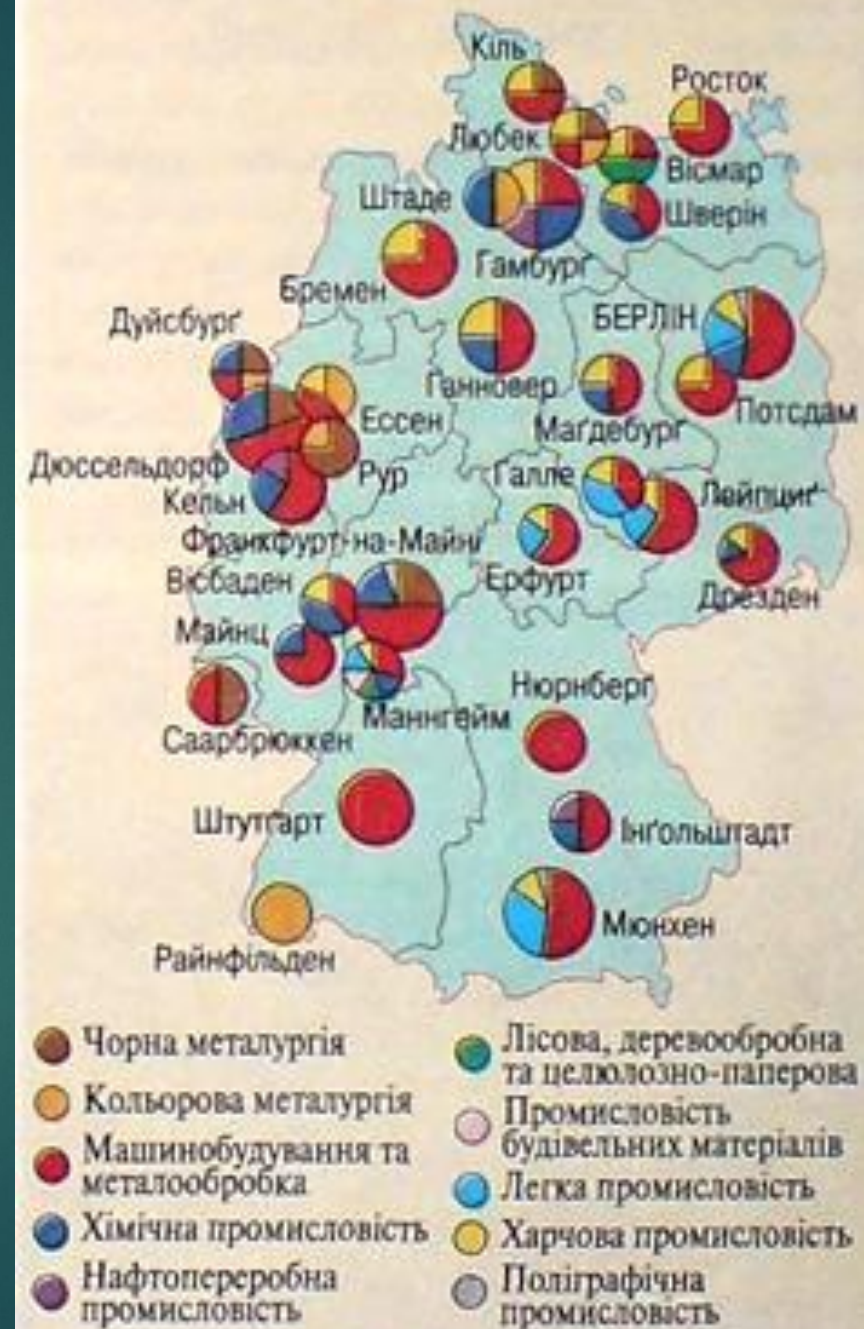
Кіль
Росток
Любек
Вісмар
Штаде
Шверін
Гамбург
Бремен
Дуйсбург
БЕРЛІН
Ганновер
Потсдам
Ессен
Магдебург
Дюссельдорф
Рур
Галле
Лейпциг
Кельн
Франкфурт-на-Майні
Ерфурт
Вісбаден
Дрезден
Майнц
Нюрнберг
Маннгейм
Саарбрюккен
Штутгарт
Інгольштадт
Мюнхен
Райнфільден

Чорна металургія
Кольорова металургія
Машинобудування та металообробка
Хімічна промисловість
Нафтопереробна промисловість
Лісова, деревообробна та целюлозно-паперова
Промисловість будівельних матеріалів
Легка промисловість
Харчова промисловість
Поліграфічна промисловість